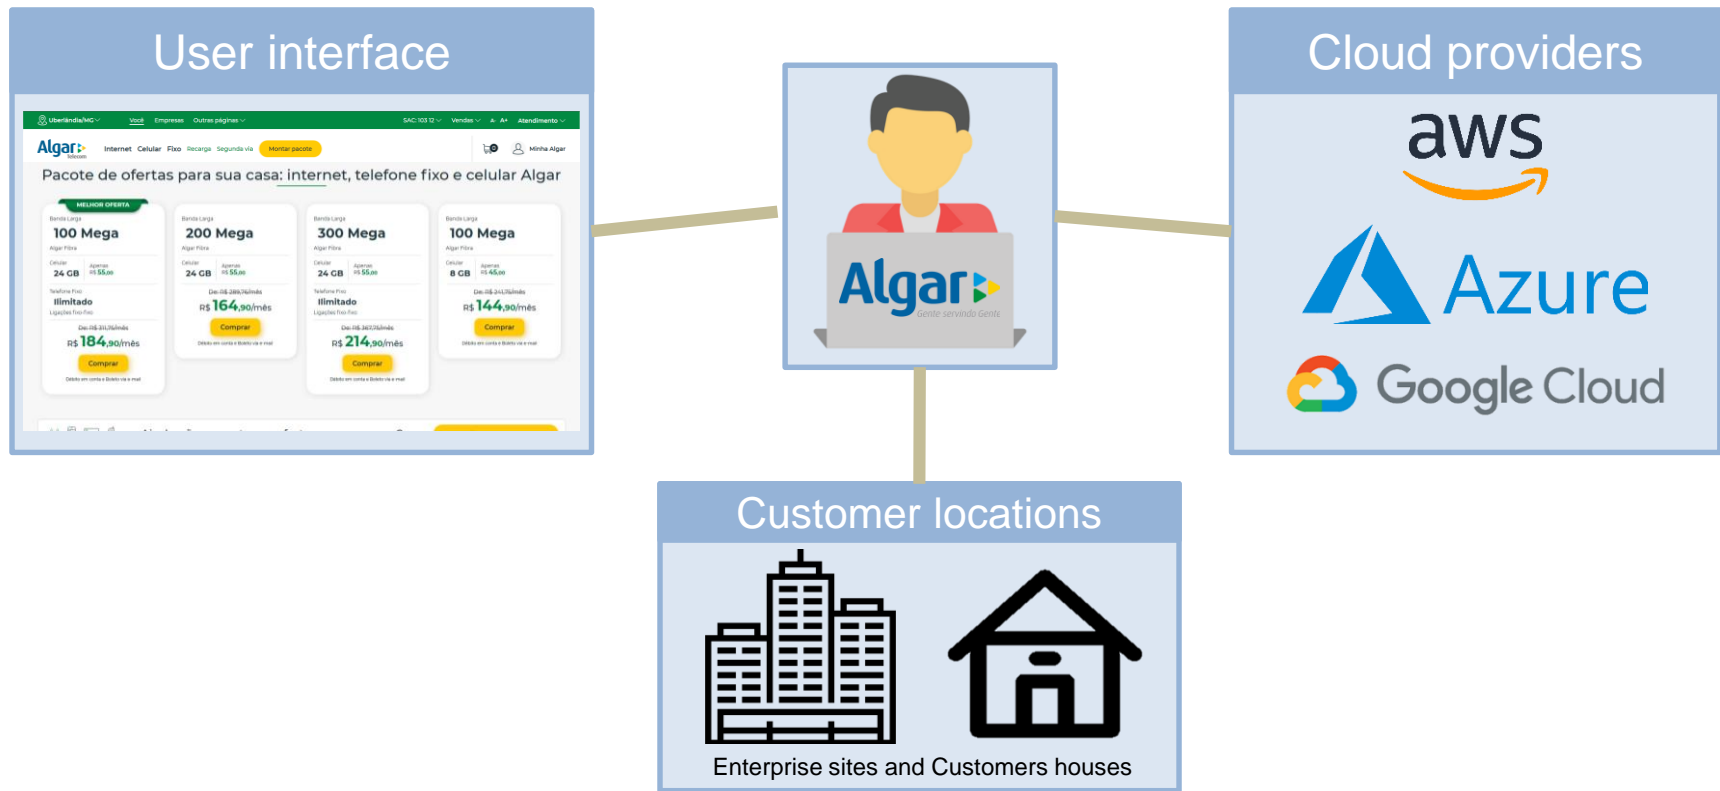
User interface

Uberlândia/MG Você Empresas Outras páginas SAC: 103 12 Vendas A- A+ Atendimento

Algar Telecom Internet Celular Fixo Recarga Segunda via Montar pacote Minha Algar

Pacote de ofertas para sua casa: internet, telefone fixo e celular Algar

MELHOR OFERTA
Banda Larga
100 Mega
Algar Fibra
Celular
24 GB
Apenas R$ 55,00
Telefone Fixo
Ilimitado
Ligações fixo-fixo
De: R$ 311,75/mês
R$ 184,90/mês
Comprar
Débito em conta e Boleto via e-mail

Banda Larga
200 Mega
Algar Fibra
Celular
24 GB
Apenas R$ 55,00
De: R$ 289,76/mês
R$ 164,90/mês
Comprar
Débito em conta e Boleto via e-mail

Banda Larga
300 Mega
Algar Fibra
Celular
24 GB
Apenas R$ 55,00
Telefone Fixo
Ilimitado
Ligações fixo-fixo
De: R$ 367,75/mês
R$ 214,90/mês
Comprar
Débito em conta e Boleto via e-mail

Banda Larga
100 Mega
Algar Fibra
Celular
8 GB
Apenas R$ 45,00
De: R$ 241,75/mês
R$ 144,90/mês
Comprar
Débito em conta e Boleto via e-mail

Algar
Gente servindo Gente

Cloud providers

aws

Azure

Google Cloud

Customer locations

Enterprise sites and Customers houses